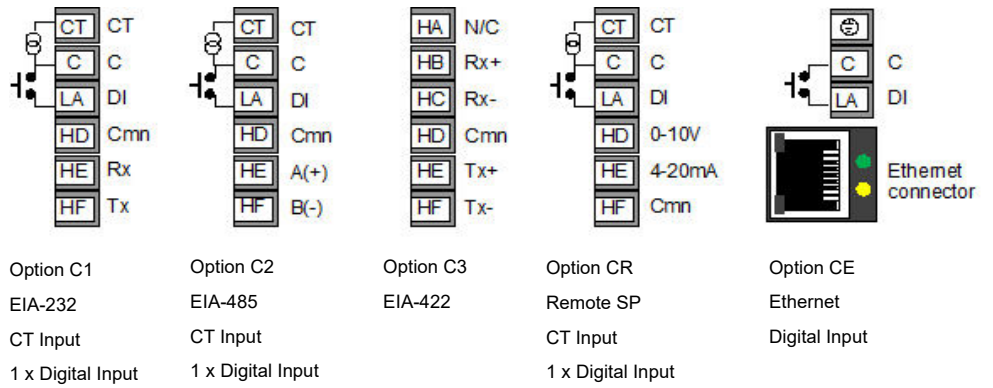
| CT | CT |
|---|---|
| C | C |
| LA | DI |
| HD | Cmn |
| HE | Rx |
| HF | Tx |

Option C1
EIA-232
CT Input
1 x Digital Input

| CT | CT |
|---|---|
| C | C |
| LA | DI |
| HD | Cmn |
| HE | A(+) |
| HF | B(-) |

Option C2
EIA-485
CT Input
1 x Digital Input

| HA | N/C |
|---|---|
| HB | Rx+ |
| HC | Rx- |
| HD | Cmn |
| HE | Tx+ |
| HF | Tx- |

Option C3
EIA-422

| CT | CT |
|---|---|
| C | C |
| LA | DI |
| HD | 0-10V |
| HE | 4-20mA |
| HF | Cmn |

Option CR
Remote SP
CT Input
1 x Digital Input

| C | C |
|---|---|
| LA | DI |

Ethernet connector

Option CE
Ethernet
Digital Input